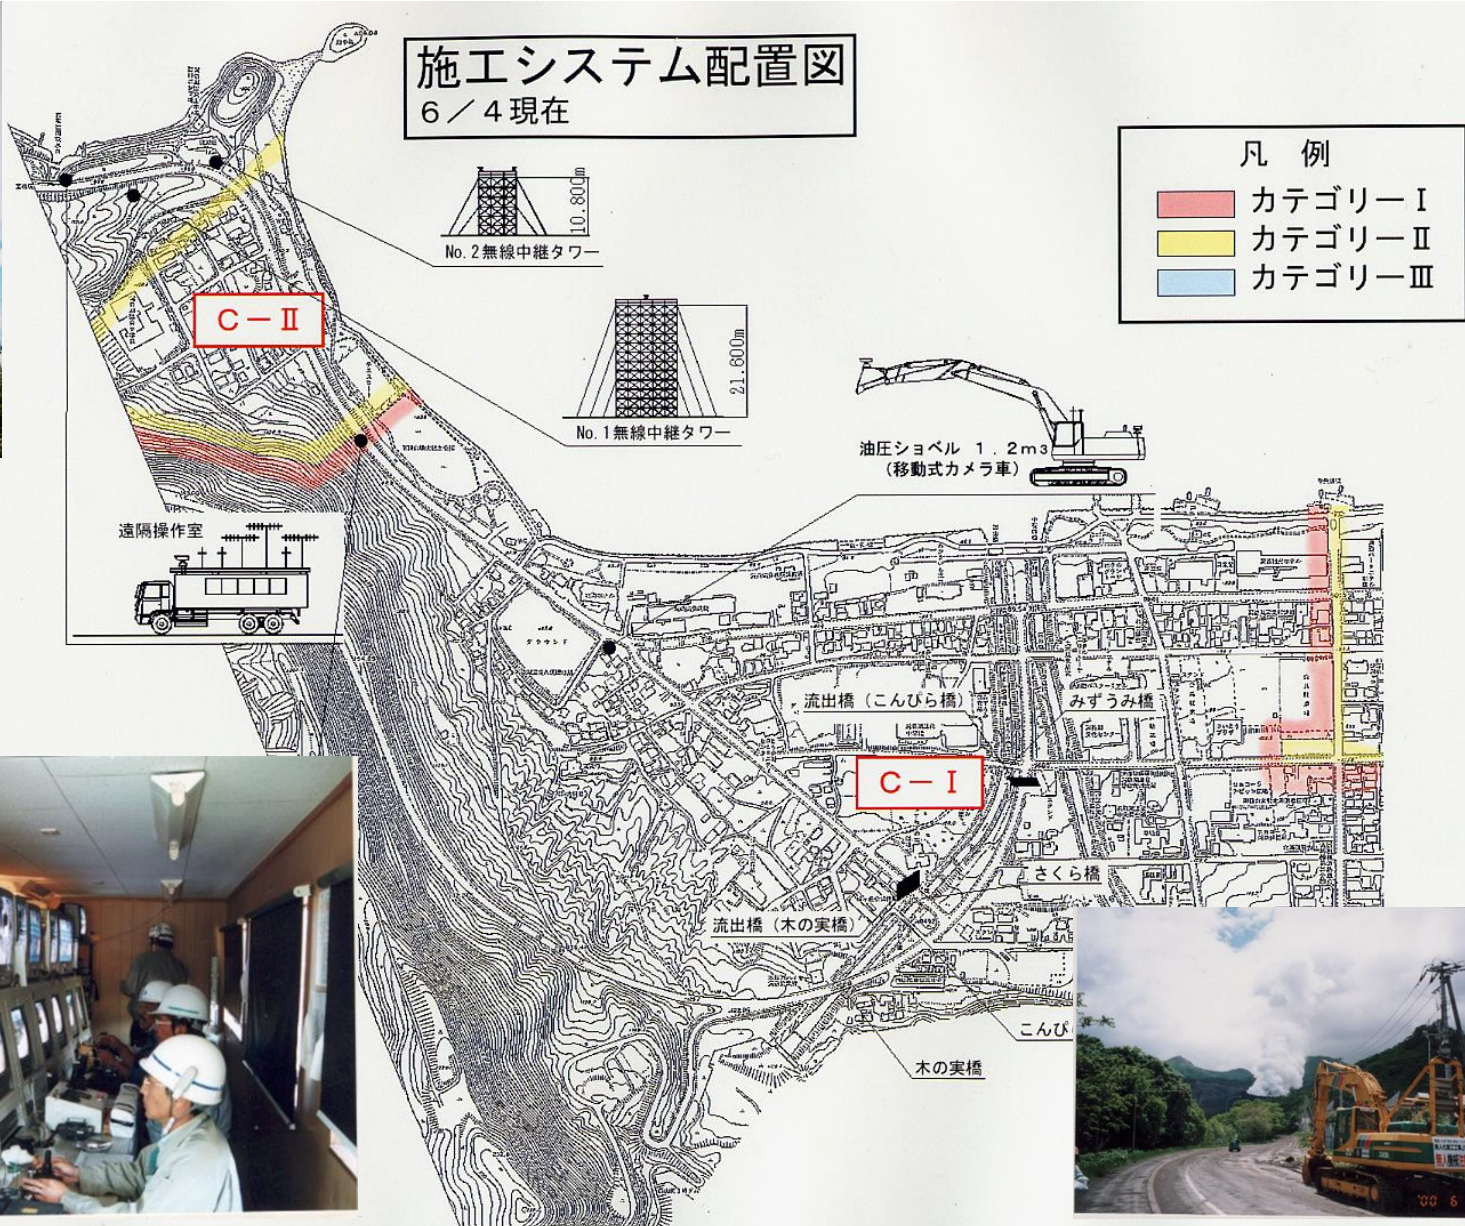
施工システム配置図
6／4現在

凡　例
カテゴリーⅠ
カテゴリーⅡ
カテゴリーⅢ

10.800m
No.2無線中継タワー

21.600m
No.1無線中継タワー

C－Ⅱ

油圧ショベル　1.2m3
（移動式カメラ車）

遠隔操作室

流出橋（こんぴら橋）
みずうみ橋

C－Ⅰ

さくら橋
流出橋（木の実橋）
こんぴ
木の実橋

'00 6